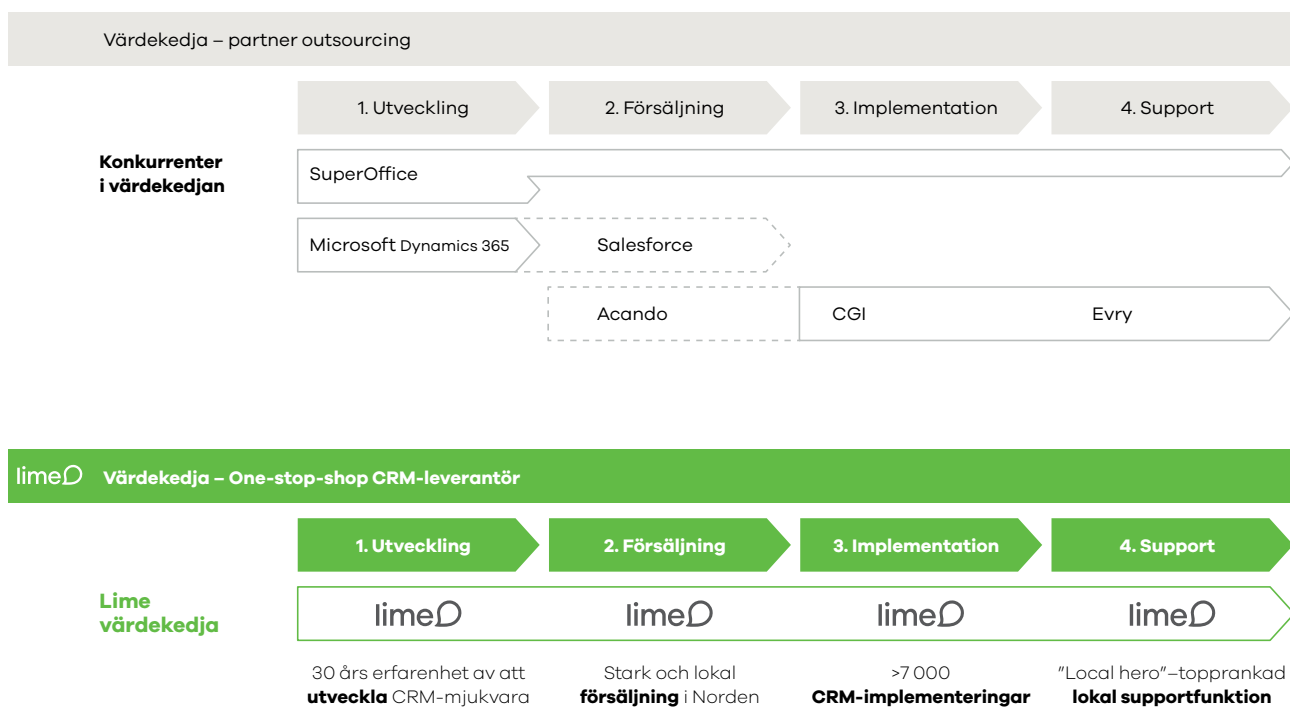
Värdekedja – partner outsourcing

1. Utveckling
2. Försäljning
3. Implementation
4. Support

**Konkurrenter i värdekedjan**

SuperOffice

Microsoft Dynamics 365
Salesforce

Acando
CGI
Evry

lime Värdekedja – One-stop-shop CRM-leverantör

1. Utveckling
2. Försäljning
3. Implementation
4. Support

**Lime värdekedja**

lime
lime
lime
lime

30 års erfarenhet av att **utveckla** CRM-mjukvara

Stark och lokal **försäljning** i Norden

>7 000 **CRM-implementeringar**

"Local hero"–topprankad **lokal supportfunktion**